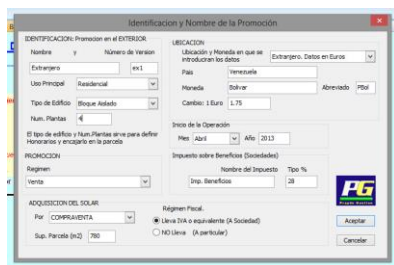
Identificacion y Nombre de la Promoción

IDENTIFICACION: Promocion en el EXTERIOR

Nombre y Número de Version

Extranjero

ex1

Uso Principal

Residencial

Tipo de Edificio

Bloque Aislado

Num. Plantas

4

El tipo de edificio y Num.Plantas sirve para definir Honorarios y encajarlo en la parcela

UBICACION

Ubicación y Moneda en que se introducen los datos

Extranjero. Datos en Euros

Pais

Venezuela

Moneda

Bolivar

Abreviado

PBol

Cambio: 1 Euro

1.75

Inicio de la Operación

Mes

Abril

Año

2013

PROMOCION

Regimen

Venta

Impuesto sobre Beneficios (Sociedades)

Nombre del Impuesto

Tipo %

Imp. Beneficios

28

PG

ADQUISICION DEL SOLAR

Por

COMPRAVENTA

Sup. Parcela (m2)

780

Régimen Fiscal.

Lleva IVA o equivalente (A Sociedad)

NO Lleva (A particular)

Aceptar

Cancelar